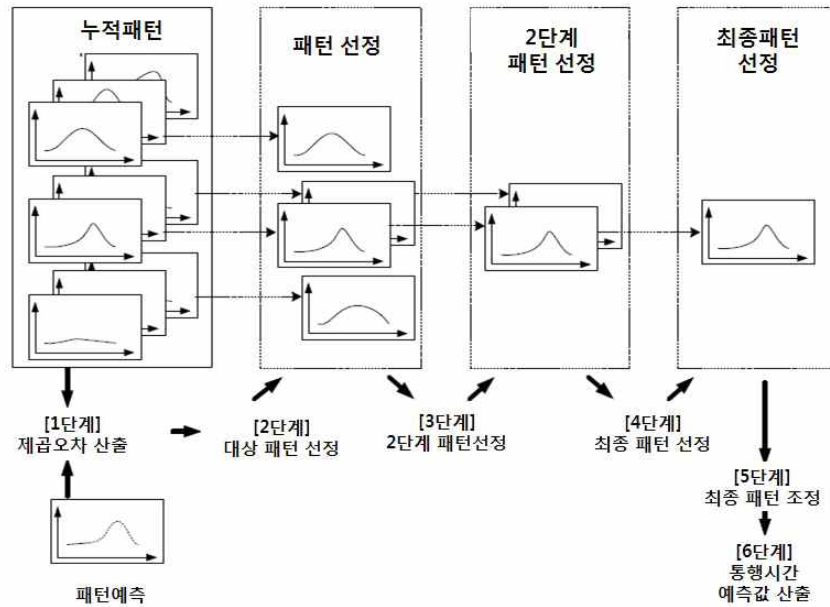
누적패턴

패턴 선정

2단계
패턴 선정

최종패턴
선정

[1단계]
제곱오차 산출

[2단계]
대상 패턴 선정

[3단계]
2단계 패턴선정

[4단계]
최종 패턴 선정

[5단계]
최종 패턴 조정

[6단계]
통행시간
예측값 산출

패턴예측